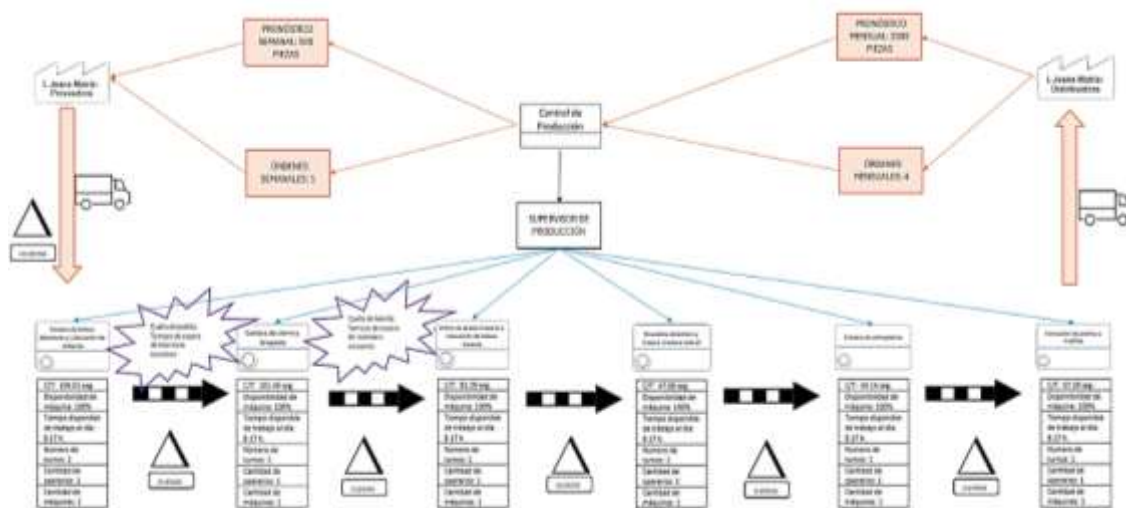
PRONÓSTICO SEMANAL: 500 PIEZAS

PRONÓSTICO MENSUAL: 2000 PIEZAS

L. Jesús María Proveedora

L. Jesús María Distribuidora

Control de Producción

ÓRDENES SEMANALES: 5

ÓRDENES MENSUALES: 4

SUPERVISOR DE PRODUCCIÓN

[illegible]

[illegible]

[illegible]

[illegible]

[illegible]

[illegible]

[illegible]

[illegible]

C/T: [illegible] seg.
Disponibilidad de máquina: 100%
Tiempo disponible de trabajo al día: 8.17 h.
Número de turnos: 1
Cantidad de operarios: 1
Cantidad de máquinas: 1

C/T: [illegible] seg.
Disponibilidad de máquina: 100%
Tiempo disponible de trabajo al día: 8.17 h.
Número de turnos: 1
Cantidad de operarios: 1
Cantidad de máquinas: 1

C/T: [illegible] seg.
Disponibilidad de máquina: 100%
Tiempo disponible de trabajo al día: 8.17 h.
Número de turnos: 1
Cantidad de operarios: 1
Cantidad de máquinas: 1

C/T: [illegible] seg.
Disponibilidad de máquina: 100%
Tiempo disponible de trabajo al día: 8.17 h.
Número de turnos: 1
Cantidad de operarios: 1
Cantidad de máquinas: 1

C/T: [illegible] seg.
Disponibilidad de máquina: 100%
Tiempo disponible de trabajo al día: 8.17 h.
Número de turnos: 1
Cantidad de operarios: 1
Cantidad de máquinas: 1

C/T: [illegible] seg.
Disponibilidad de máquina: 100%
Tiempo disponible de trabajo al día: 8.17 h.
Número de turnos: 1
Cantidad de operarios: 1
Cantidad de máquinas: 1

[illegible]

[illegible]

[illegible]

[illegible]

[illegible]